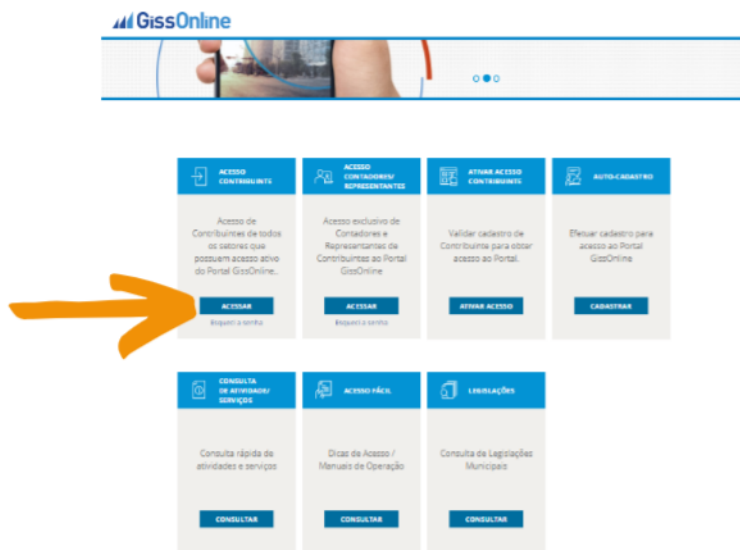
GissOnline

ACESSO CONTRIBUINTE

Acesso de Contribuintes de todos os setores que possuem acesso ativo do Portal GissOnline..

ACESSAR

Esqueci a senha

ACESSO CONTADORES/ REPRESENTANTES

Acesso exclusivo de Contadores e Representantes de Contribuintes ao Portal GissOnline

ACESSAR

Esqueci a senha

ATIVAR ACESSO CONTRIBUINTE

Validar cadastro de Contribuinte para obter acesso ao Portal.

ATIVAR ACESSO

AUTO-CADASTRO

Efetuar cadastro para acesso ao Portal GissOnline

CADASTRAR

CONSULTA DE ATIVIDADES/ SERVIÇOS

Consulta rápida de atividades e serviços

CONSULTAR

ACESSO FÁCIL

Dicas de Acesso / Manuais de Operação

CONSULTAR

LEGISLAÇÕES

Consulta de Legislações Municipais

CONSULTAR